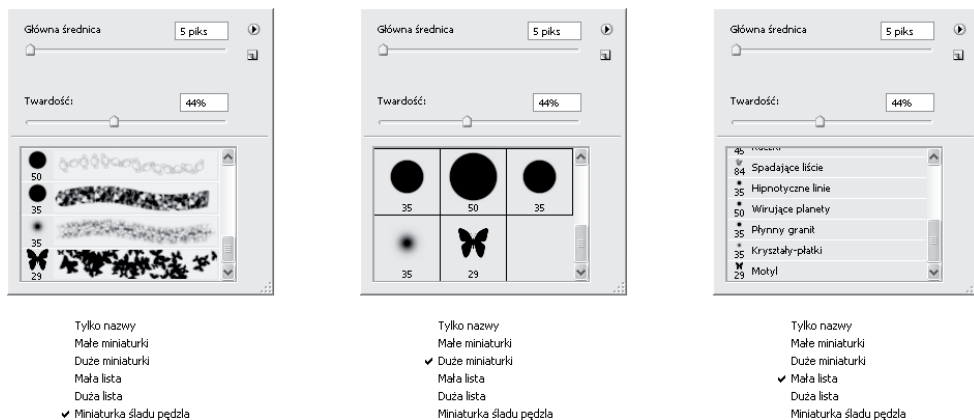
Główna średnica
5 piks

Twardość:
44%

50
35
35
29

Tylko nazwy
Małe miniaturki
Duże miniaturki
Mała lista
Duża lista
✔ Miniaturka śladu pędzla

Główna średnica
5 piks

Twardość:
44%

35
50
35
35
29

Tylko nazwy
Małe miniaturki
✔ Duże miniaturki
Mała lista
Duża lista
Miniaturka śladu pędzla

Główna średnica
5 piks

Twardość:
44%

45 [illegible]
84 Spadające liście
35 Hipnotyczne linie
50 Wirujące planety
35 Płynny granit
35 Kryształy-płatki
29 Motyl

Tylko nazwy
Małe miniaturki
Duże miniaturki
✔ Mała lista
Duża lista
Miniaturka śladu pędzla